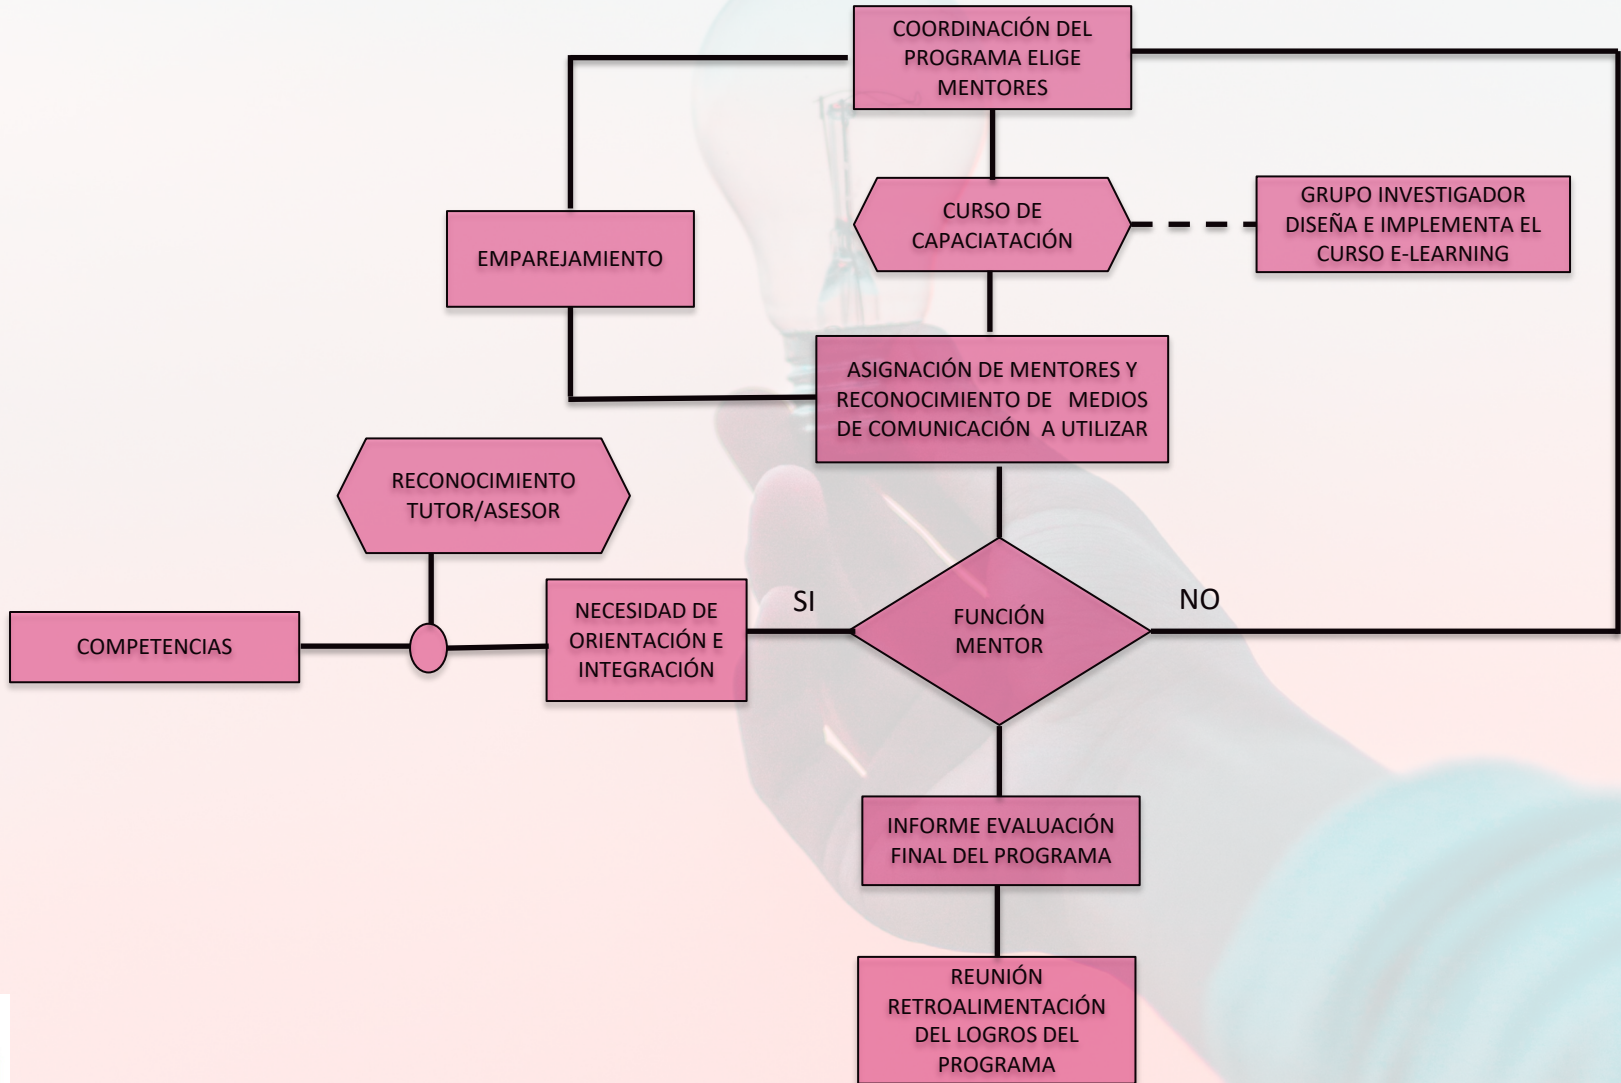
COORDINACIÓN DEL PROGRAMA ELIGE MENTORES

EMPAREJAMIENTO

CURSO DE CAPACIATACIÓN

GRUPO INVESTIGADOR DISEÑA E IMPLEMENTA EL CURSO E-LEARNING

ASIGNACIÓN DE MENTORES Y RECONOCIMIENTO DE MEDIOS DE COMUNICACIÓN A UTILIZAR

RECONOCIMIENTO TUTOR/ASESOR

COMPETENCIAS

NECESIDAD DE ORIENTACIÓN E INTEGRACIÓN

SI

FUNCIÓN MENTOR

NO

INFORME EVALUACIÓN FINAL DEL PROGRAMA

REUNIÓN RETROALIMENTACIÓN DEL LOGROS DEL PROGRAMA